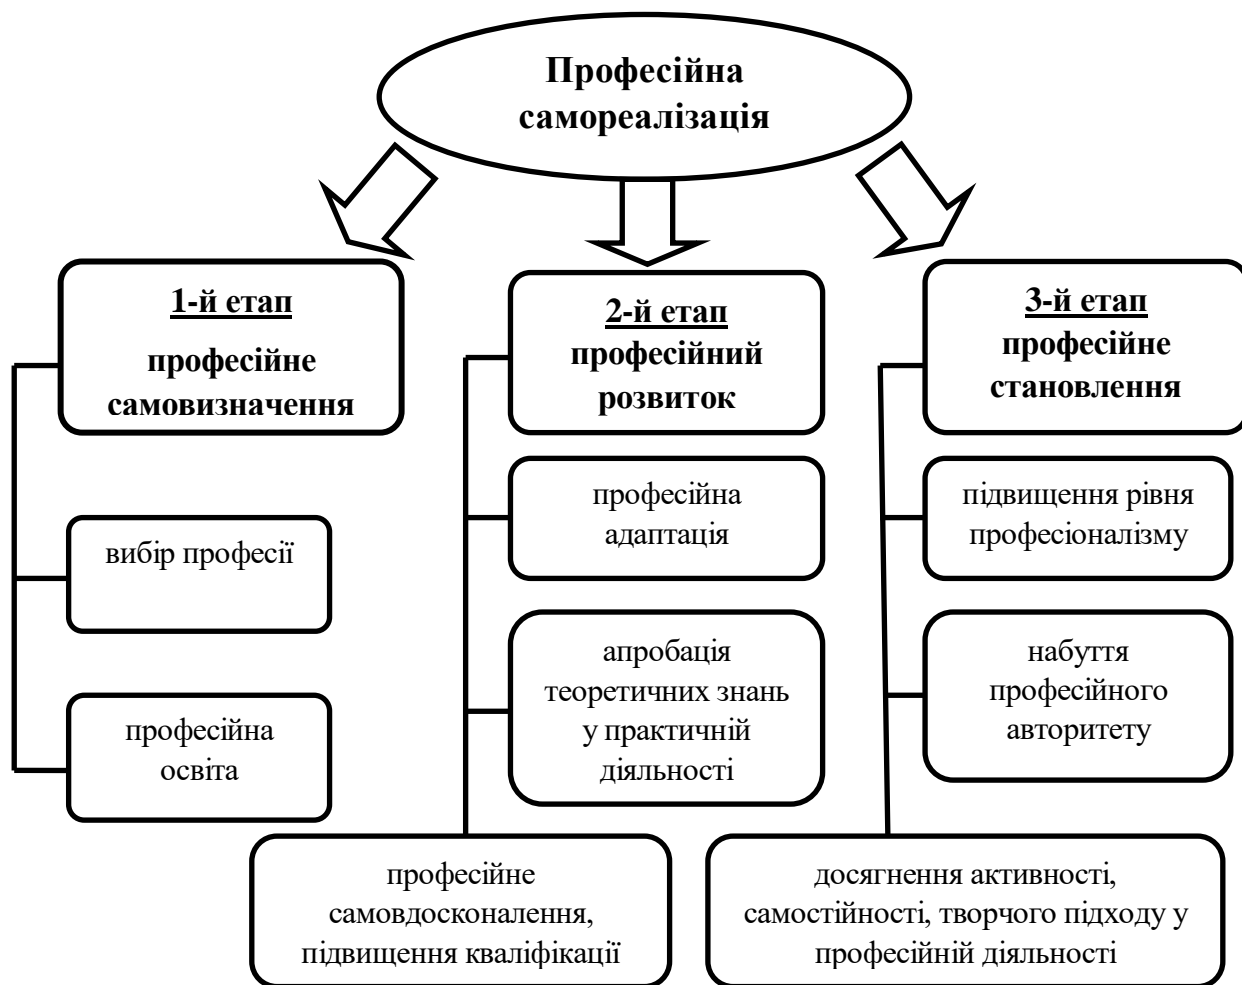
Професійна самореалізація

1-й етап
професійне самовизначення

вибір професії

професійна освіта

2-й етап
професійний розвиток

професійна адаптація

апробація теоретичних знань у практичній діяльності

професійне самовдосконалення, підвищення кваліфікації

3-й етап
професійне становлення

підвищення рівня професіоналізму

набуття професійного авторитету

досягнення активності, самостійності, творчого підходу у професійній діяльності